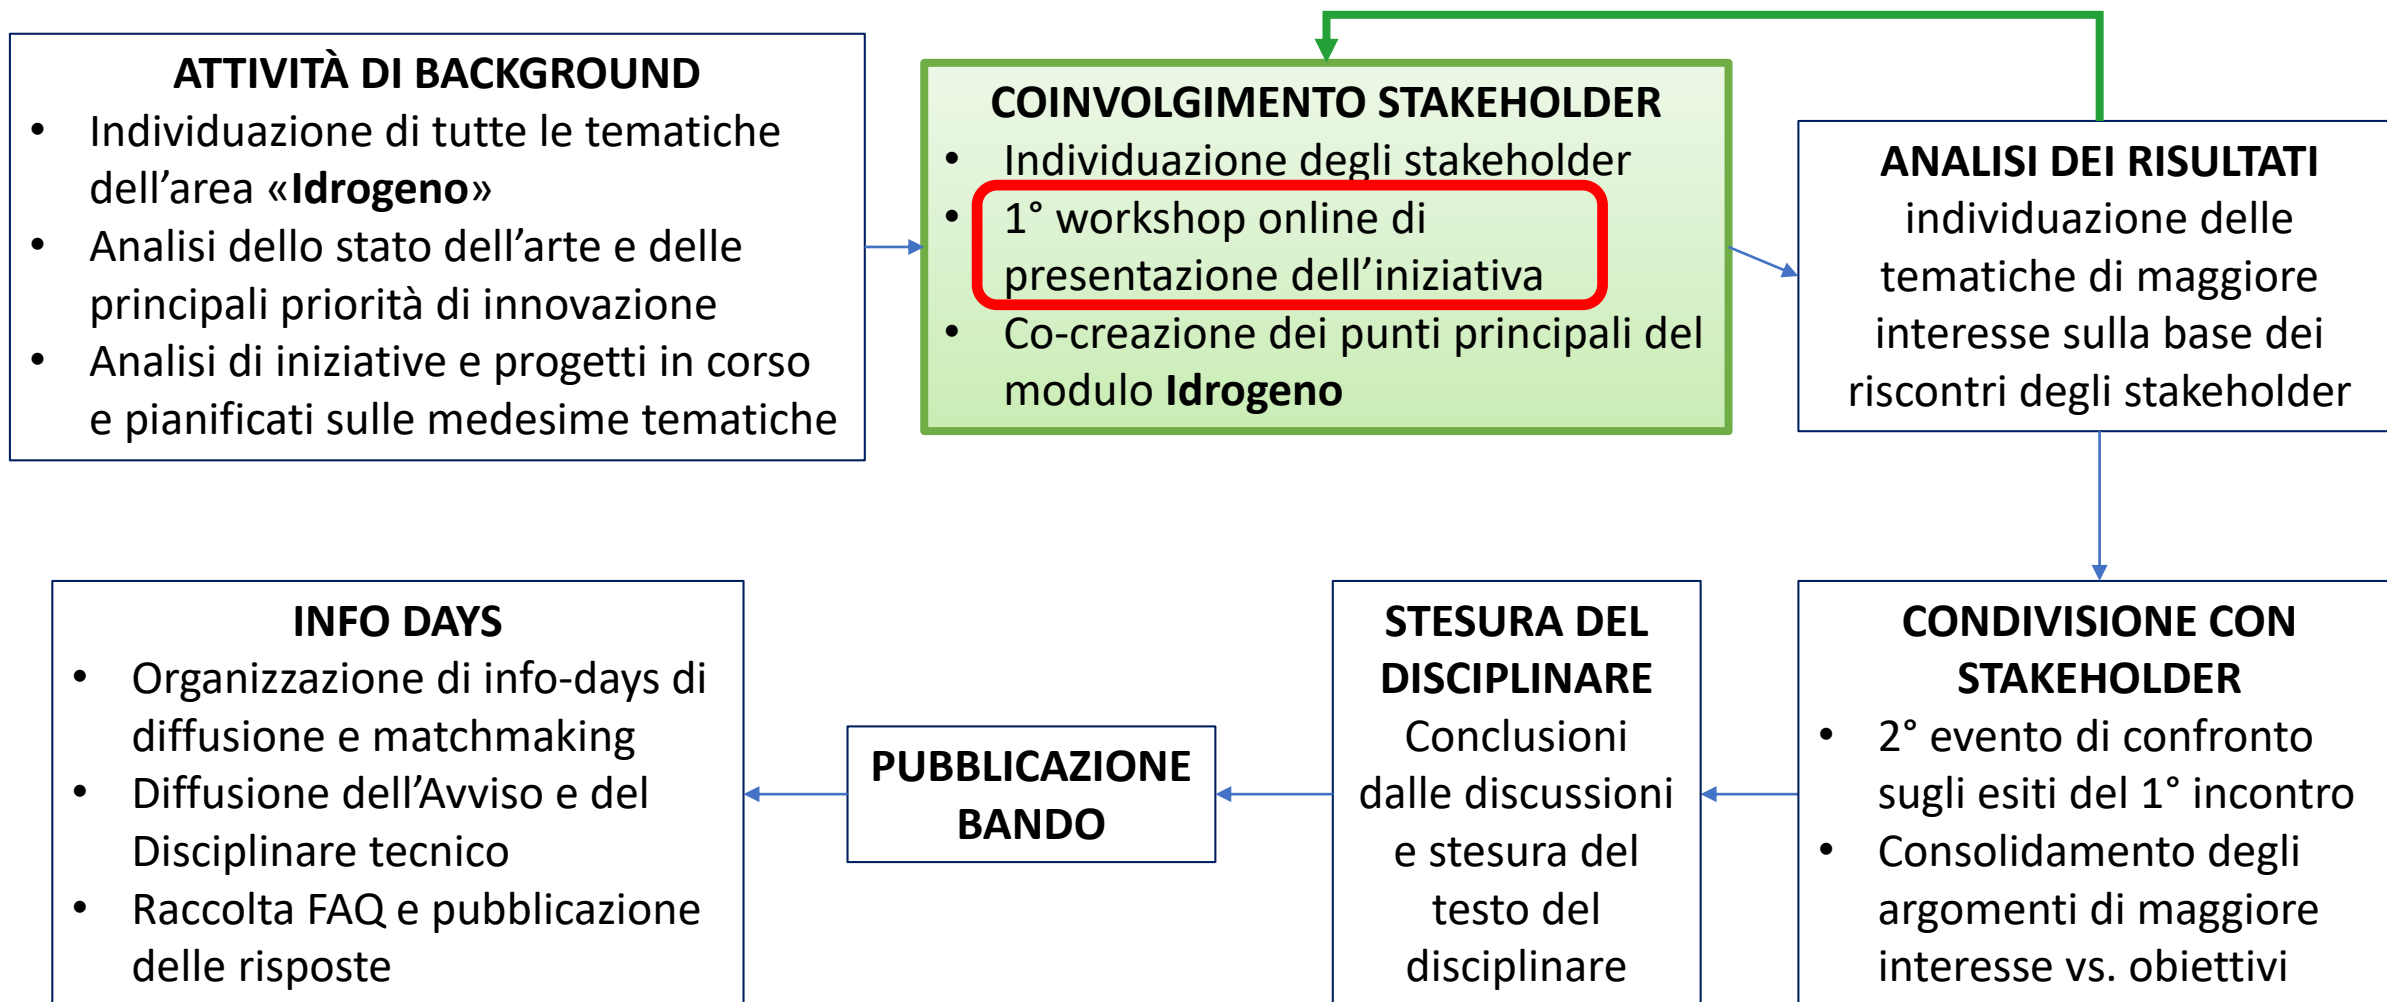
ATTIVITÀ DI BACKGROUND
• Individuazione di tutte le tematiche dell’area «**Idrogeno**»
• Analisi dello stato dell’arte e delle principali priorità di innovazione
• Analisi di iniziative e progetti in corso e pianificati sulle medesime tematiche

COINVOLGIMENTO STAKEHOLDER
• Individuazione degli stakeholder
• 1° workshop online di presentazione dell’iniziativa
• Co-creazione dei punti principali del modulo **Idrogeno**

ANALISI DEI RISULTATI
individuazione delle tematiche di maggiore interesse sulla base dei riscontri degli stakeholder

CONDIVISIONE CON STAKEHOLDER
• 2° evento di confronto sugli esiti del 1° incontro
• Consolidamento degli argomenti di maggiore interesse vs. obiettivi

STESURA DEL DISCIPLINARE
Conclusioni dalle discussioni e stesura del testo del disciplinare

PUBBLICAZIONE BANDO

INFO DAYS
• Organizzazione di info-days di diffusione e matchmaking
• Diffusione dell’Avviso e del Disciplinare tecnico
• Raccolta FAQ e pubblicazione delle risposte